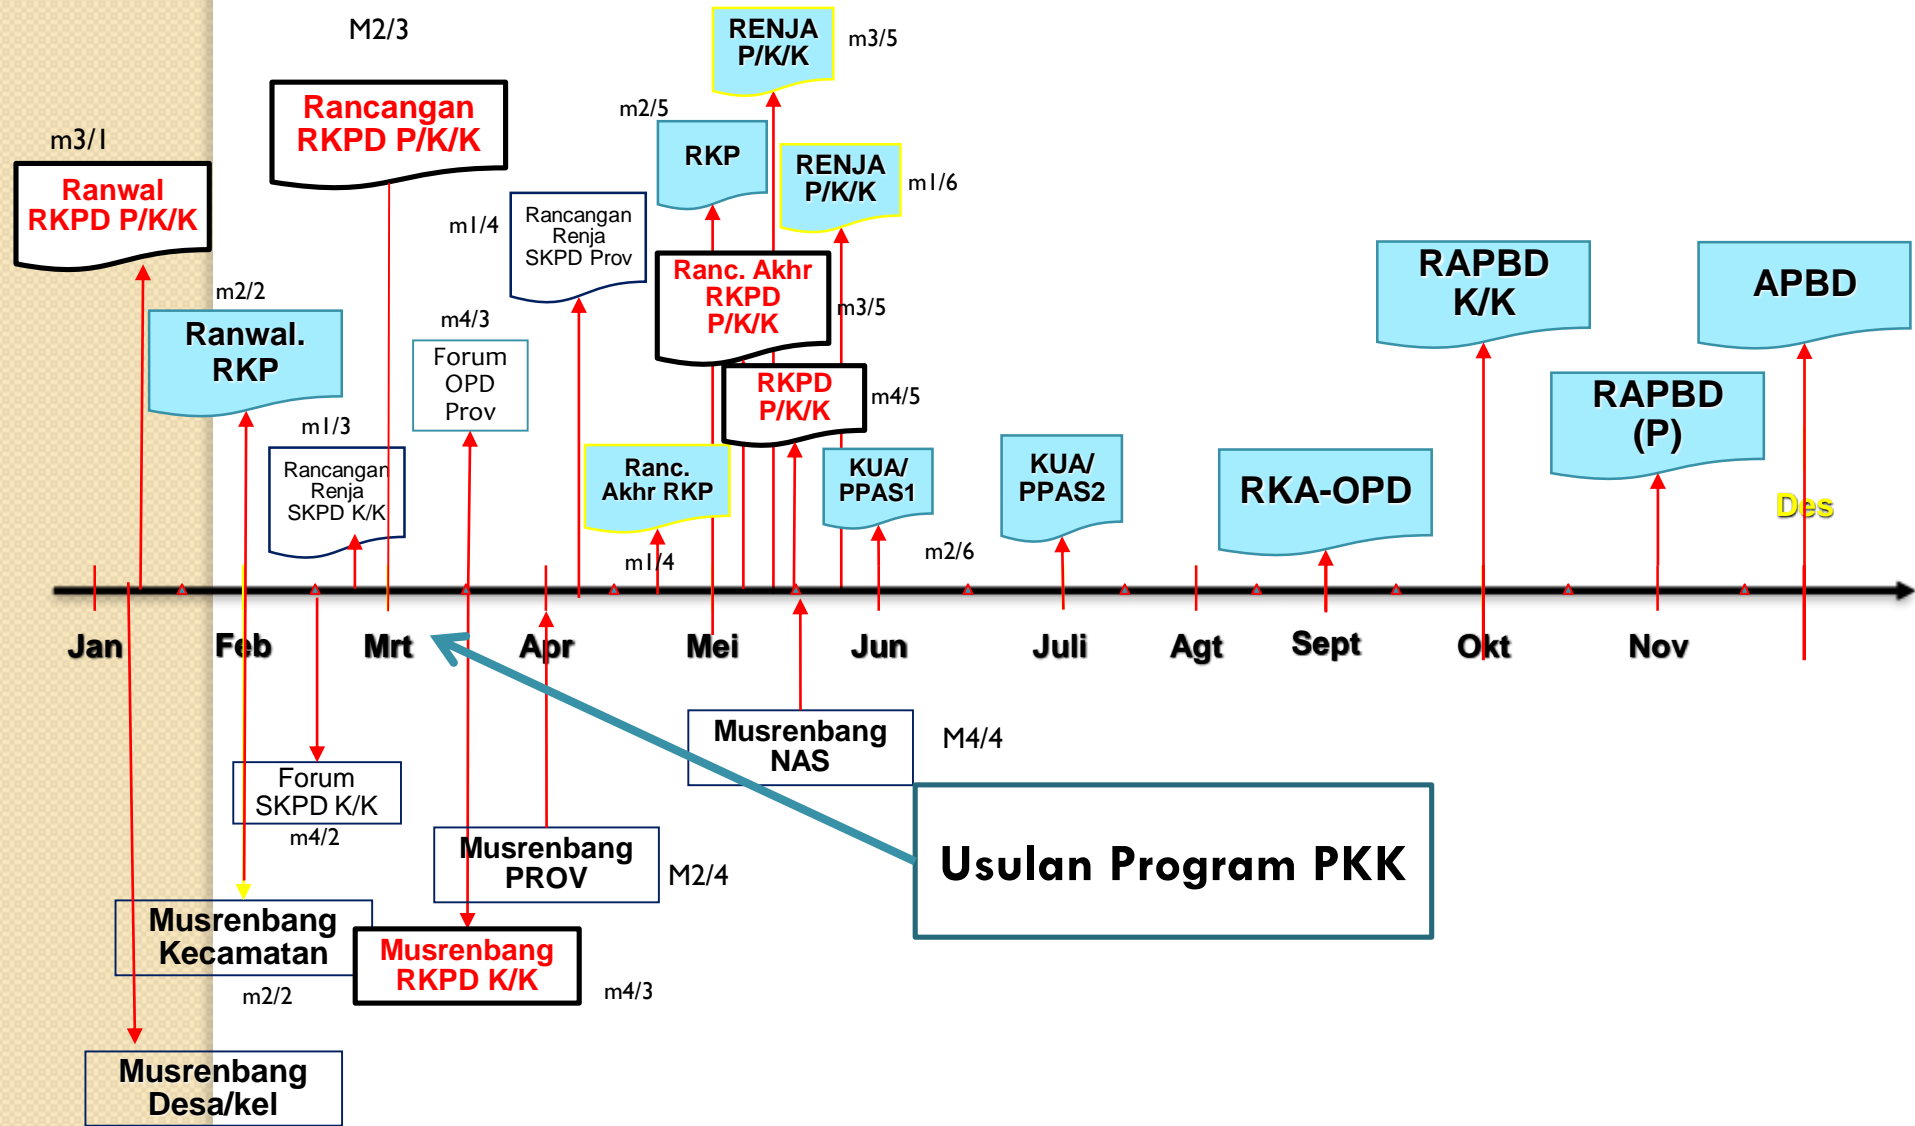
M2/3

RENJA P/K/K

m3/5

m3/1

Ranwal RKPD P/K/K

Rancangan RKPD P/K/K

m2/5

RKP

RENJA P/K/K

m1/6

m1/4

Rancangan Renja SKPD Prov

Ranc. Akhr RKPD P/K/K

m3/5

m2/2

Ranwal. RKP

m4/3

Forum OPD Prov

RKPD P/K/K

m4/5

RAPBD K/K

APBD

m1/3

Rancangan Renja SKPD K/K

Ranc. Akhr RKP

KUA/ PPAS1

KUA/ PPAS2

RKA-OPD

RAPBD (P)

Des

m1/4

m2/6

Jan

Feb

Mrt

Apr

Mei

Jun

Juli

Agt

Sept

Okt

Nov

Musrenbang NAS

M4/4

Forum SKPD K/K

m4/2

Usulan Program PKK

Musrenbang PROV

M2/4

Musrenbang Kecamatan

Musrenbang RKPD K/K

m2/2

m4/3

Musrenbang Desa/kel